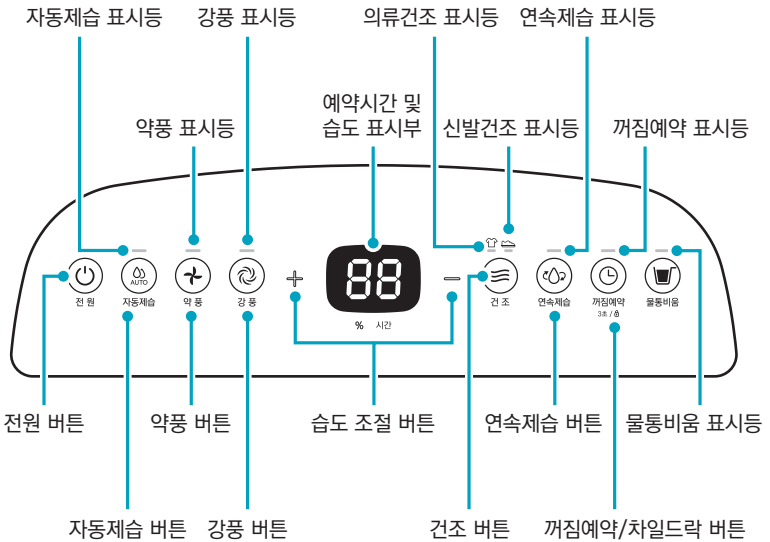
자동제습 표시등
강풍 표시등
의류건조 표시등
연속제습 표시등
약풍 표시등
예약시간 및 습도 표시부
신발건조 표시등
꺼짐예약 표시등

AUTO
88
%
시간
전 원
자동제습
약 풍
강 풍
건 조
연속제습
꺼짐예약
3초 / 🔒
물통비움

전원 버튼
약풍 버튼
습도 조절 버튼
연속제습 버튼
물통비움 표시등
자동제습 버튼
강풍 버튼
건조 버튼
꺼짐예약/차일드락 버튼